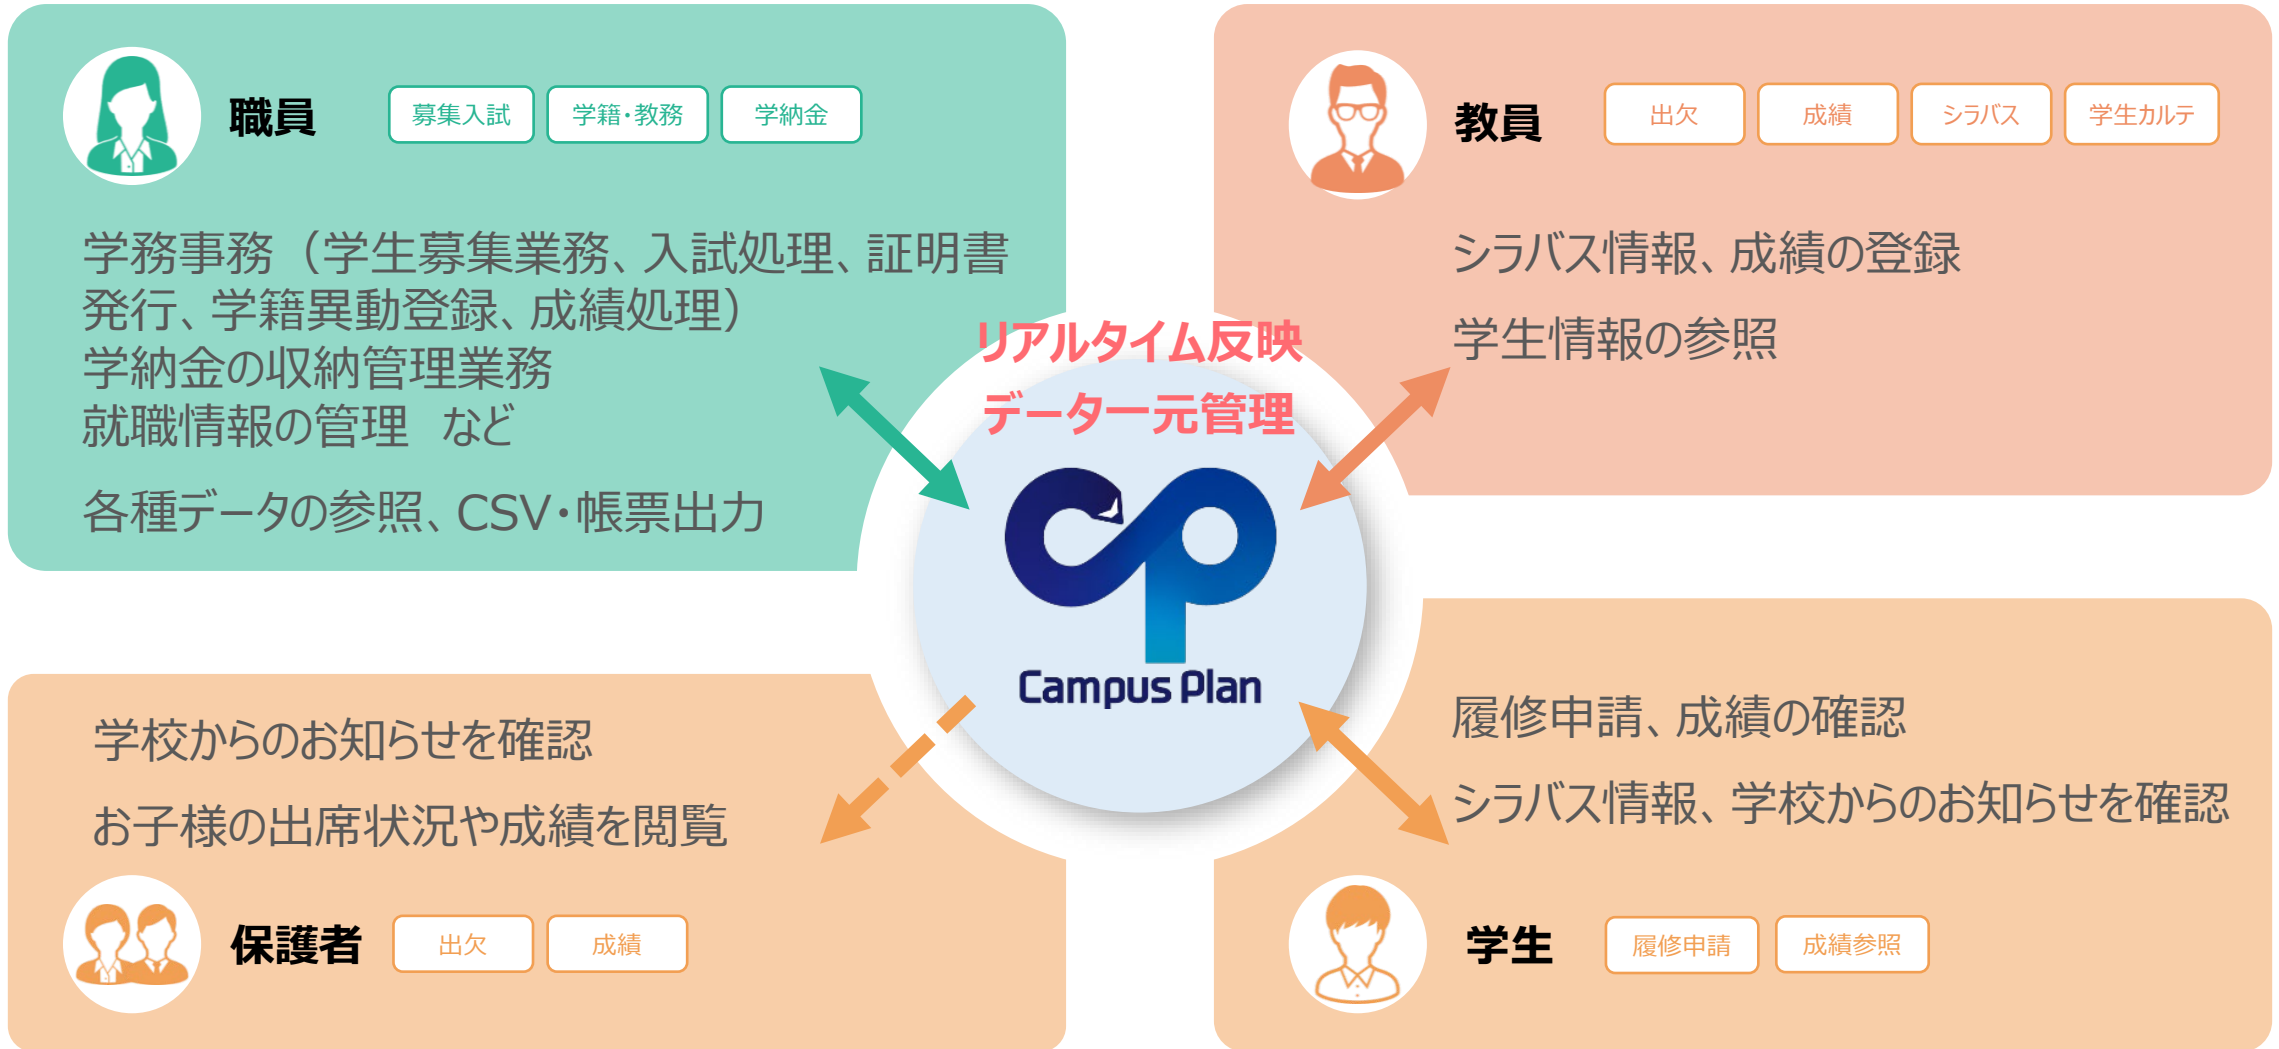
職員

募集入試

学籍・教務

学納金

学務事務（学生募集業務、入試処理、証明書発行、学籍異動登録、成績処理）
学納金の収納管理業務
就職情報の管理　など

各種データの参照、CSV・帳票出力

教員

出欠

成績

シラバス

学生カルテ

シラバス情報、成績の登録

学生情報の参照

リアルタイム反映

データ一元管理

Campus Plan

学校からのお知らせを確認

お子様の出席状況や成績を閲覧

保護者

出欠

成績

履修申請、成績の確認

シラバス情報、学校からのお知らせを確認

学生

履修申請

成績参照